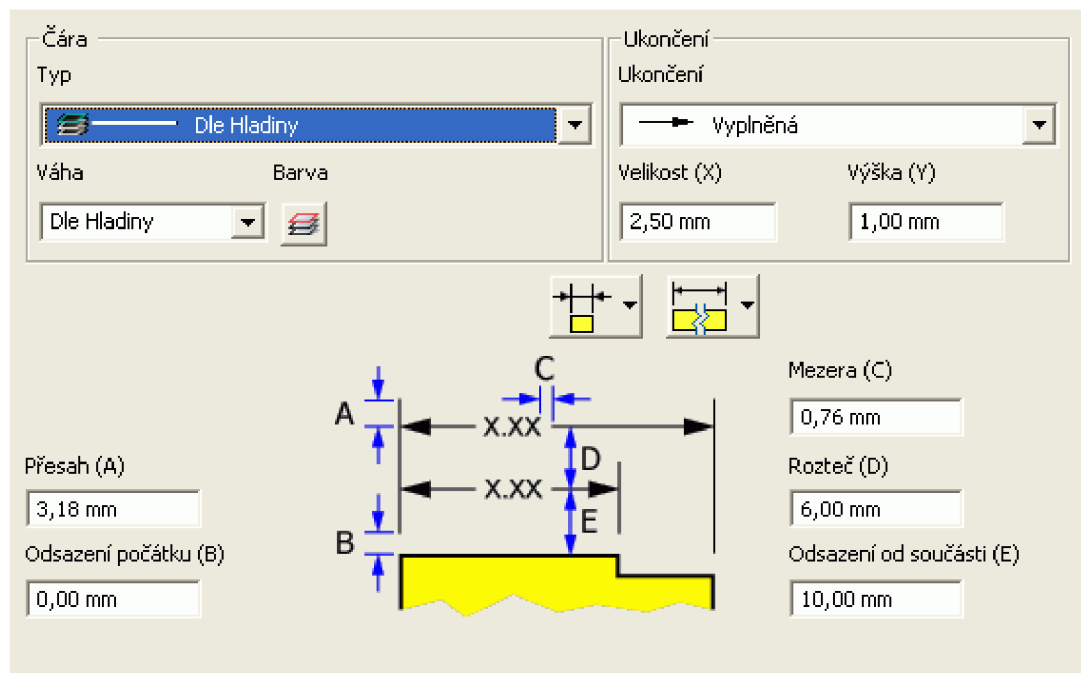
Čára
Typ
Dle Hladiny
Váha
Barva
Dle Hladiny

Ukončení
Ukončení
Vyplněná
Velikost (X)
Výška (Y)
2,50 mm
1,00 mm

A
C
X.XX
D
X.XX
E
B

Přesah (A)
3,18 mm
Odsazení počátku (B)
0,00 mm

Mezera (C)
0,76 mm
Rozteč (D)
6,00 mm
Odsazení od součásti (E)
10,00 mm